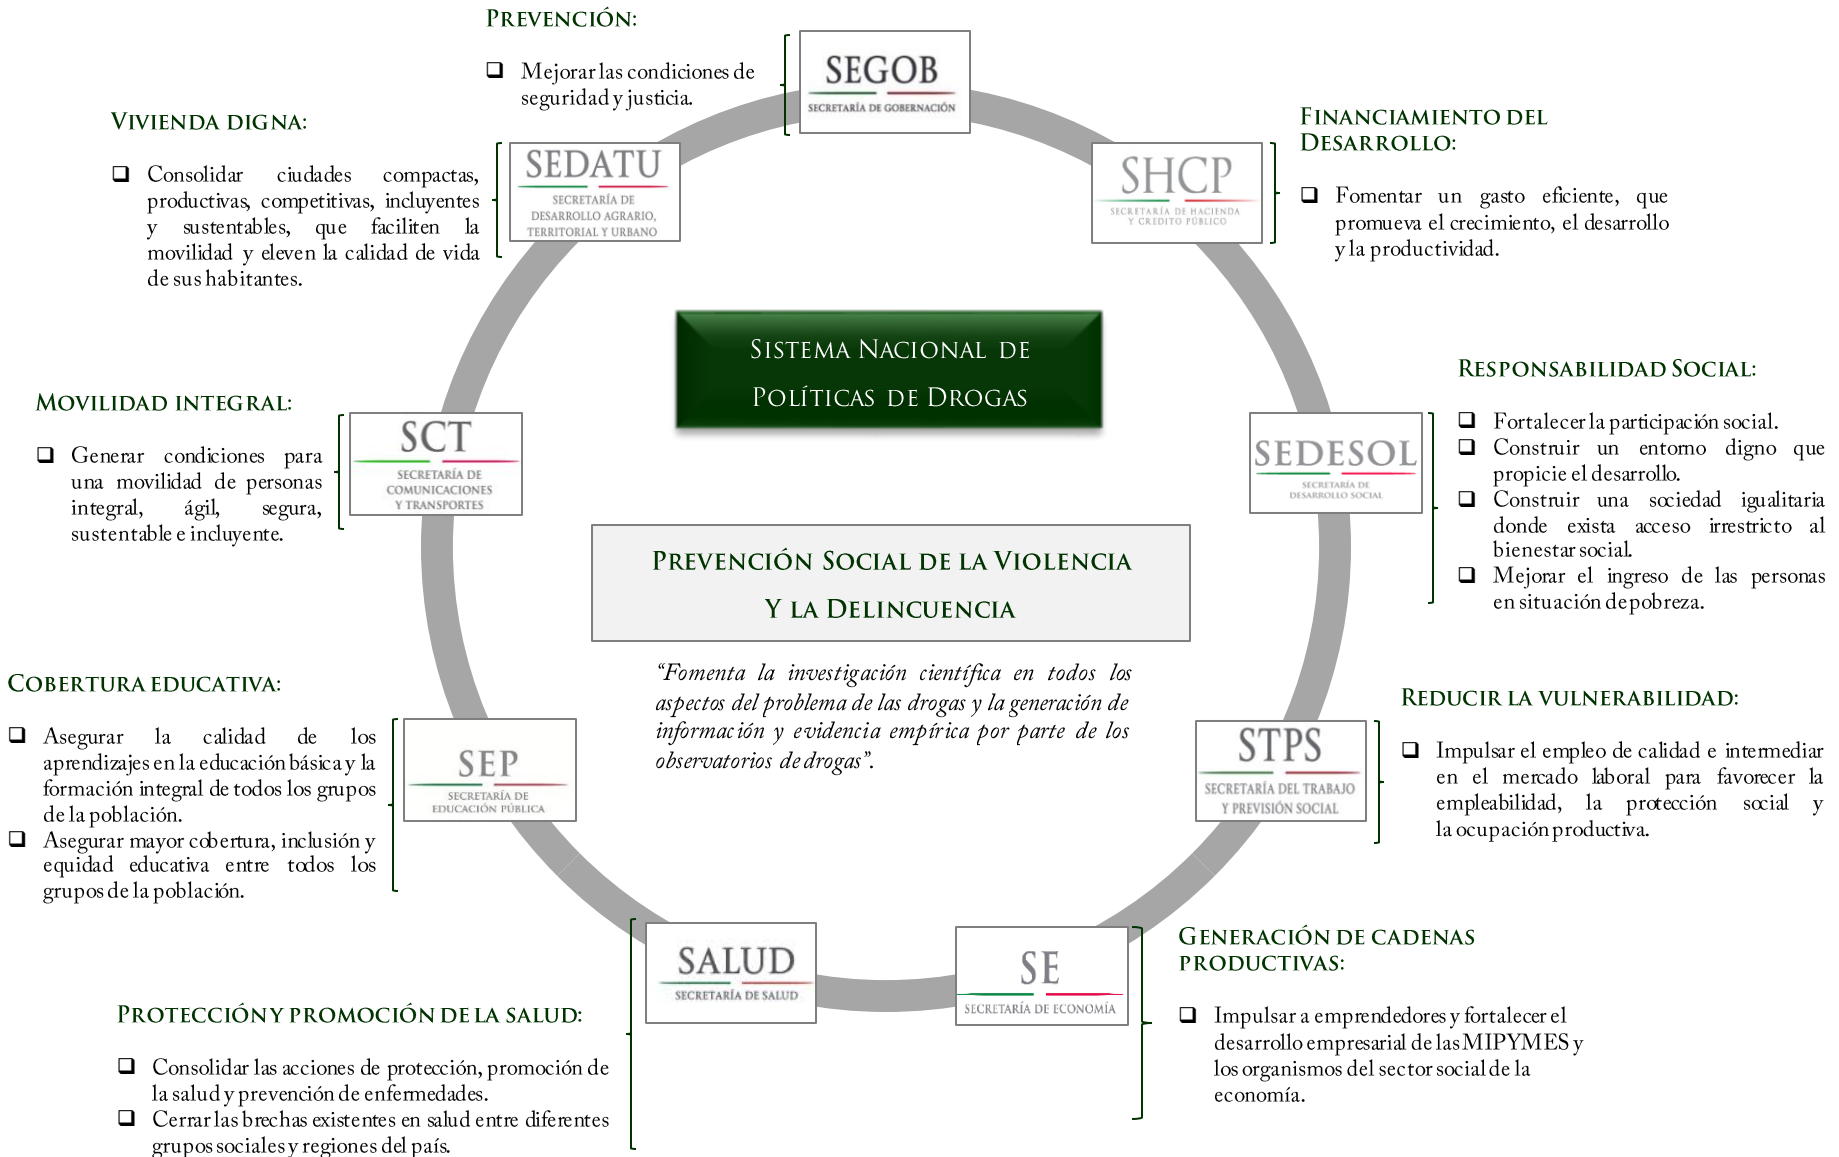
PREVENCIÓN:

❑ Mejorar las condiciones de seguridad y justicia.

SEGOB
SECRETARÍA DE GOBERNACIÓN

VIVIENDA DIGNA:

❑ Consolidar ciudades compactas, productivas, competitivas, incluyentes y sustentables, que faciliten la movilidad y eleven la calidad de vida de sus habitantes.

SEDATU
SECRETARÍA DE DESARROLLO AGRARIO, TERRITORIAL Y URBANO

FINANCIAMIENTO DEL DESARROLLO:

❑ Fomentar un gasto eficiente, que promueva el crecimiento, el desarrollo y la productividad.

SHCP
SECRETARÍA DE HACIENDA Y CRÉDITO PÚBLICO

SISTEMA NACIONAL DE POLÍTICAS DE DROGAS

RESPONSABILIDAD SOCIAL:

❑ Fortalecer la participación social.
❑ Construir un entorno digno que propicie el desarrollo.
❑ Construir una sociedad igualitaria donde exista acceso irrestricto al bienestar social.
❑ Mejorar el ingreso de las personas en situación de pobreza.

SEDESOL
SECRETARÍA DE DESARROLLO SOCIAL

MOVILIDAD INTEGRAL:

❑ Generar condiciones para una movilidad de personas integral, ágil, segura, sustentable e incluyente.

SCT
SECRETARÍA DE COMUNICACIONES Y TRANSPORTES

PREVENCIÓN SOCIAL DE LA VIOLENCIA Y LA DELINCUENCIA

"Fomenta la investigación científica en todos los aspectos del problema de las drogas y la generación de información y evidencia empírica por parte de los observatorios de drogas".

COBERTURA EDUCATIVA:

❑ Asegurar la calidad de los aprendizajes en la educación básica y la formación integral de todos los grupos de la población.
❑ Asegurar mayor cobertura, inclusión y equidad educativa entre todos los grupos de la población.

SEP
SECRETARÍA DE EDUCACIÓN PÚBLICA

REDUCIR LA VULNERABILIDAD:

❑ Impulsar el empleo de calidad e intermediar en el mercado laboral para favorecer la empleabilidad, la protección social y la ocupación productiva.

STPS
SECRETARÍA DEL TRABAJO Y PREVISIÓN SOCIAL

SALUD
SECRETARÍA DE SALUD

SE
SECRETARÍA DE ECONOMÍA

GENERACIÓN DE CADENAS PRODUCTIVAS:

❑ Impulsar a emprendedores y fortalecer el desarrollo empresarial de las MIPYMES y los organismos del sector social de la economía.

PROTECCIÓN Y PROMOCIÓN DE LA SALUD:

❑ Consolidar las acciones de protección, promoción de la salud y prevención de enfermedades.
❑ Cerrar las brechas existentes en salud entre diferentes grupos sociales y regiones del país.